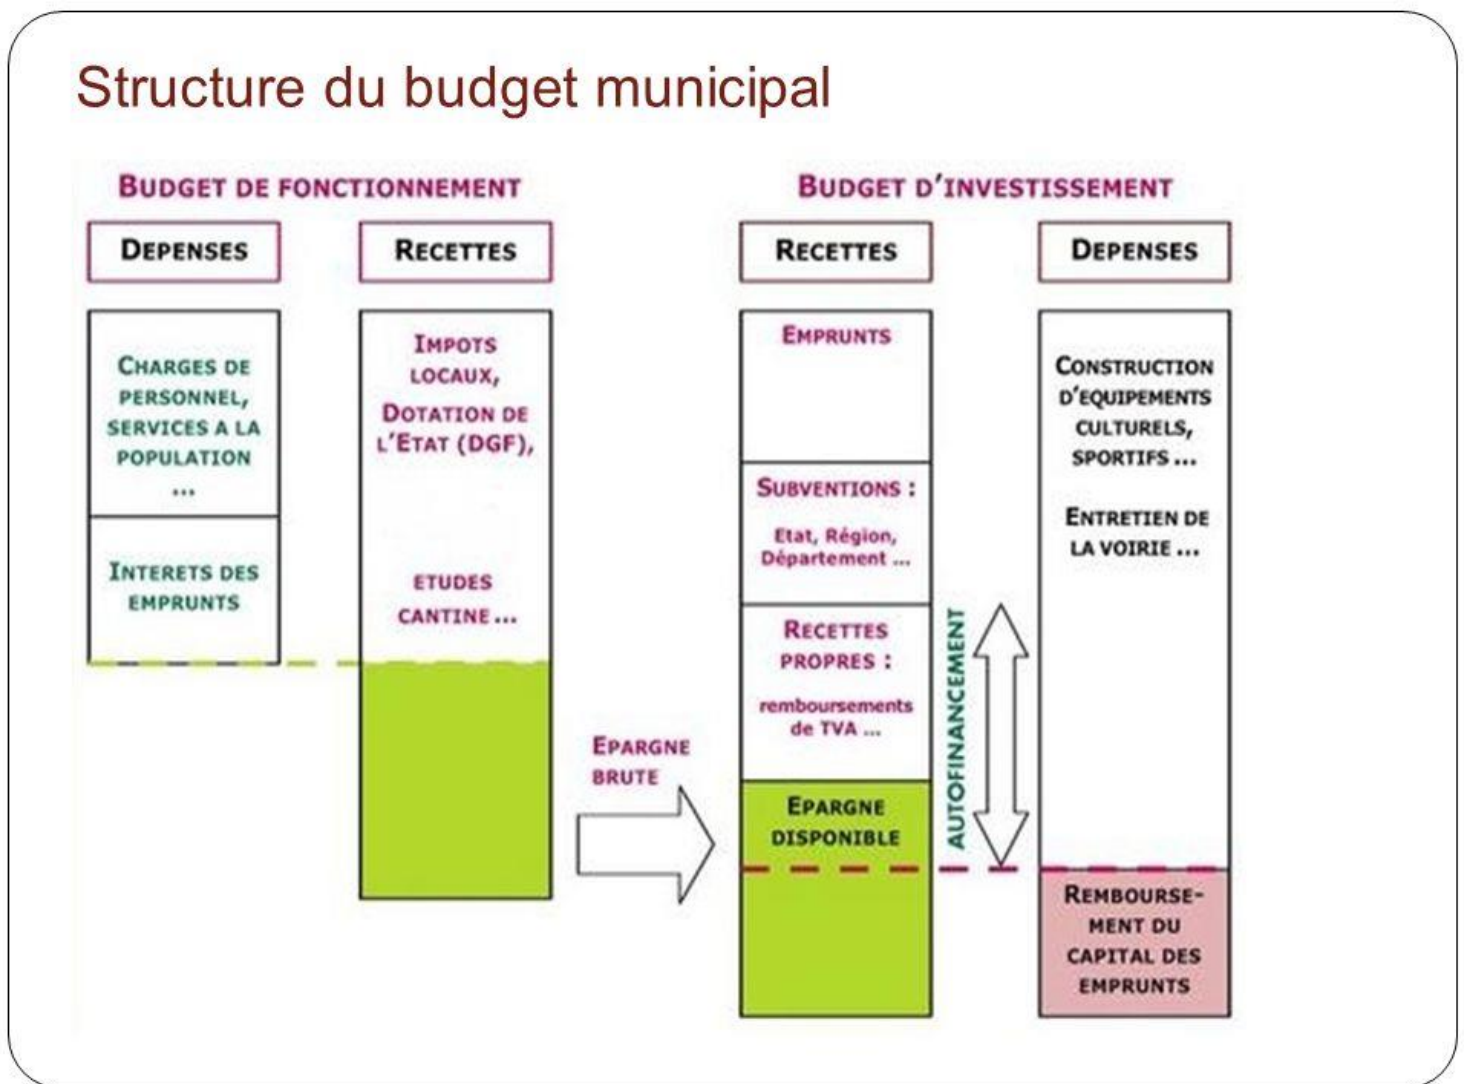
Structure du budget municipal

BUDGET DE FONCTIONNEMENT

DEPENSES

RECETTES

CHARGES DE PERSONNEL, SERVICES A LA POPULATION ...

INTERETS DES EMPRUNTS

IMPOTS LOCAUX, DOTATION DE L'ETAT (DGF),

ETUDES CANTINE ...

EPARGNE BRUTE

BUDGET D'INVESTISSEMENT

RECETTES

DEPENSES

EMPRUNTS

SUBVENTIONS : Etat, Région, Département ...

RECETTES PROPRES : remboursements de TVA ...

EPARGNE DISPONIBLE

AUTOFINANCEMENT

CONSTRUCTION D'EQUIPEMENTS CULTURELS, SPORTIFS ...

ENTRETIEN DE LA VOIRIE ...

REMBOURSEMENT DU CAPITAL DES EMPRUNTS